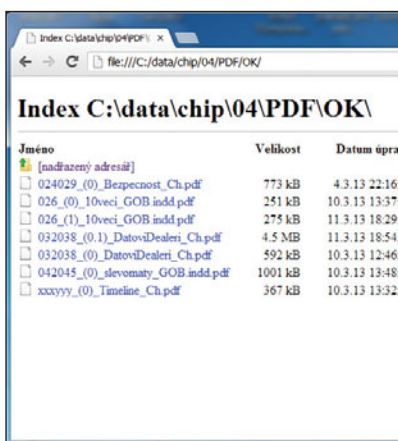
Index C:\data\chip\04\PDF\ ×

file:///C:/data/chip/04/PDF/OK/

# Index C:\data\chip\04\PDF\OK\

| Jméno | Velikost | Datum úpra |
|---|---|---|
| [nadřazený adresář] | | |
| 024029_(0)_Bezpecnost_Ch.pdf | 773 kB | 4.3.13 22:16 |
| 026_(0)_10veci_GOB.indd.pdf | 251 kB | 10.3.13 13:37 |
| 026_(1)_10veci_GOB.indd.pdf | 275 kB | 11.3.13 18:29 |
| 032038_(0.1)_DatoviDealeri_Ch.pdf | 4.5 MB | 11.3.13 18:54 |
| 032038_(0)_DatoviDealeri_Ch.pdf | 592 kB | 10.3.13 12:46 |
| 042045_(0)_slevomaty_GOB.indd.pdf | 1001 kB | 10.3.13 13:48 |
| xxxyyy_(0)_Timeline_Ch.pdf | 367 kB | 10.3.13 13:32 |